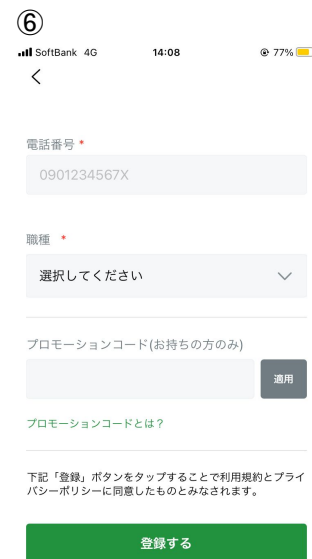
⑥
SoftBank 4G 14:08 77%
<

電話番号 *
0901234567X

職種 *
選択してください

プロモーションコード(お持ちの方のみ)
適用

プロモーションコードとは?

下記「登録」ボタンをタップすることで利用規約とプライバシーポリシーに同意したものとみなされます。

登録する